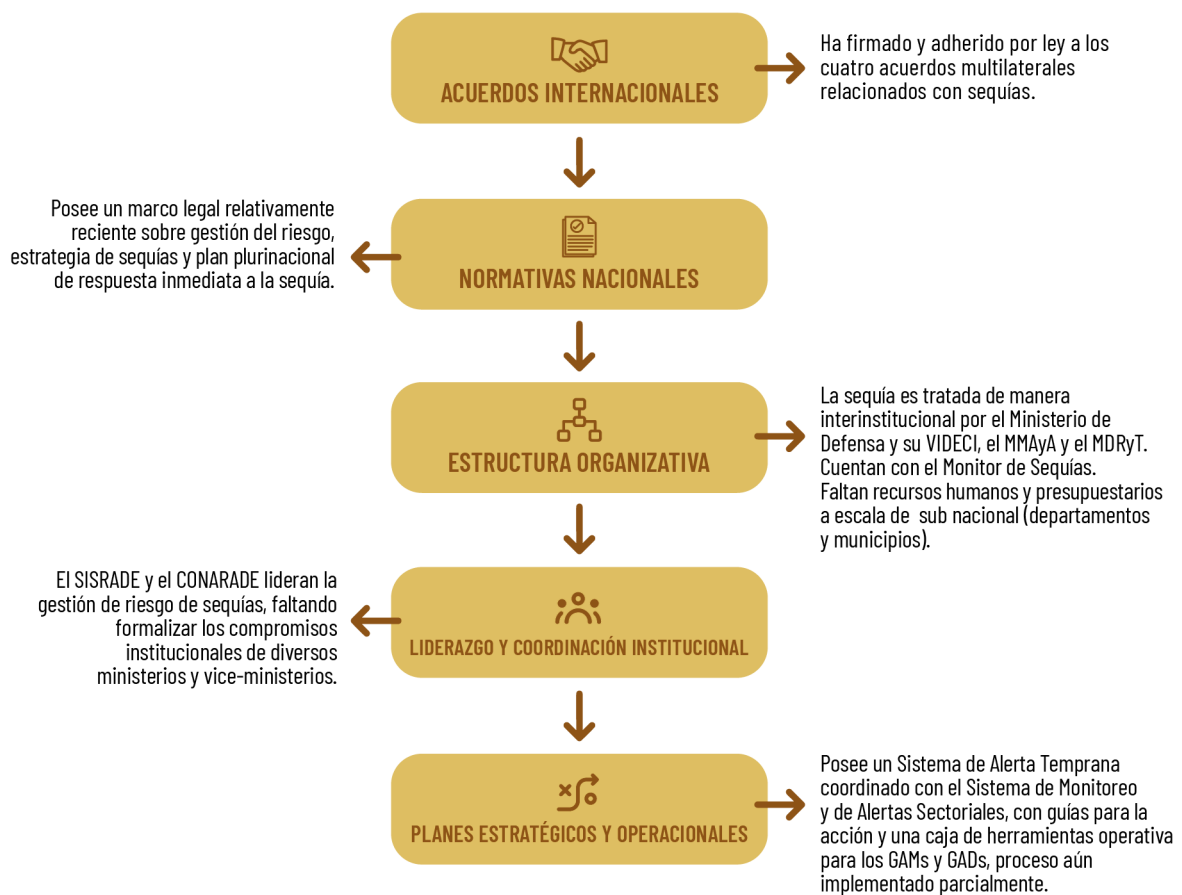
ACUERDOS INTERNACIONALES

Ha firmado y adherido por ley a los cuatro acuerdos multilaterales relacionados con sequías.

Posee un marco legal relativamente reciente sobre gestión del riesgo, estrategia de sequías y plan plurinacional de respuesta inmediata a la sequía.

NORMATIVAS NACIONALES

ESTRUCTURA ORGANIZATIVA

La sequía es tratada de manera interinstitucional por el Ministerio de Defensa y su VIDECI, el MMAyA y el MDRyT. Cuentan con el Monitor de Sequías. Faltan recursos humanos y presupuestarios a escala de sub nacional (departamentos y municipios).

El SISRADE y el CONARADE lideran la gestión de riesgo de sequías, faltando formalizar los compromisos institucionales de diversos ministerios y vice-ministerios.

LIDERAZGO Y COORDINACIÓN INSTITUCIONAL

PLANES ESTRATÉGICOS Y OPERACIONALES

Posee un Sistema de Alerta Temprana coordinado con el Sistema de Monitoreo y de Alertas Sectoriales, con guías para la acción y una caja de herramientas operativa para los GAMs y GADs, proceso aún implementado parcialmente.